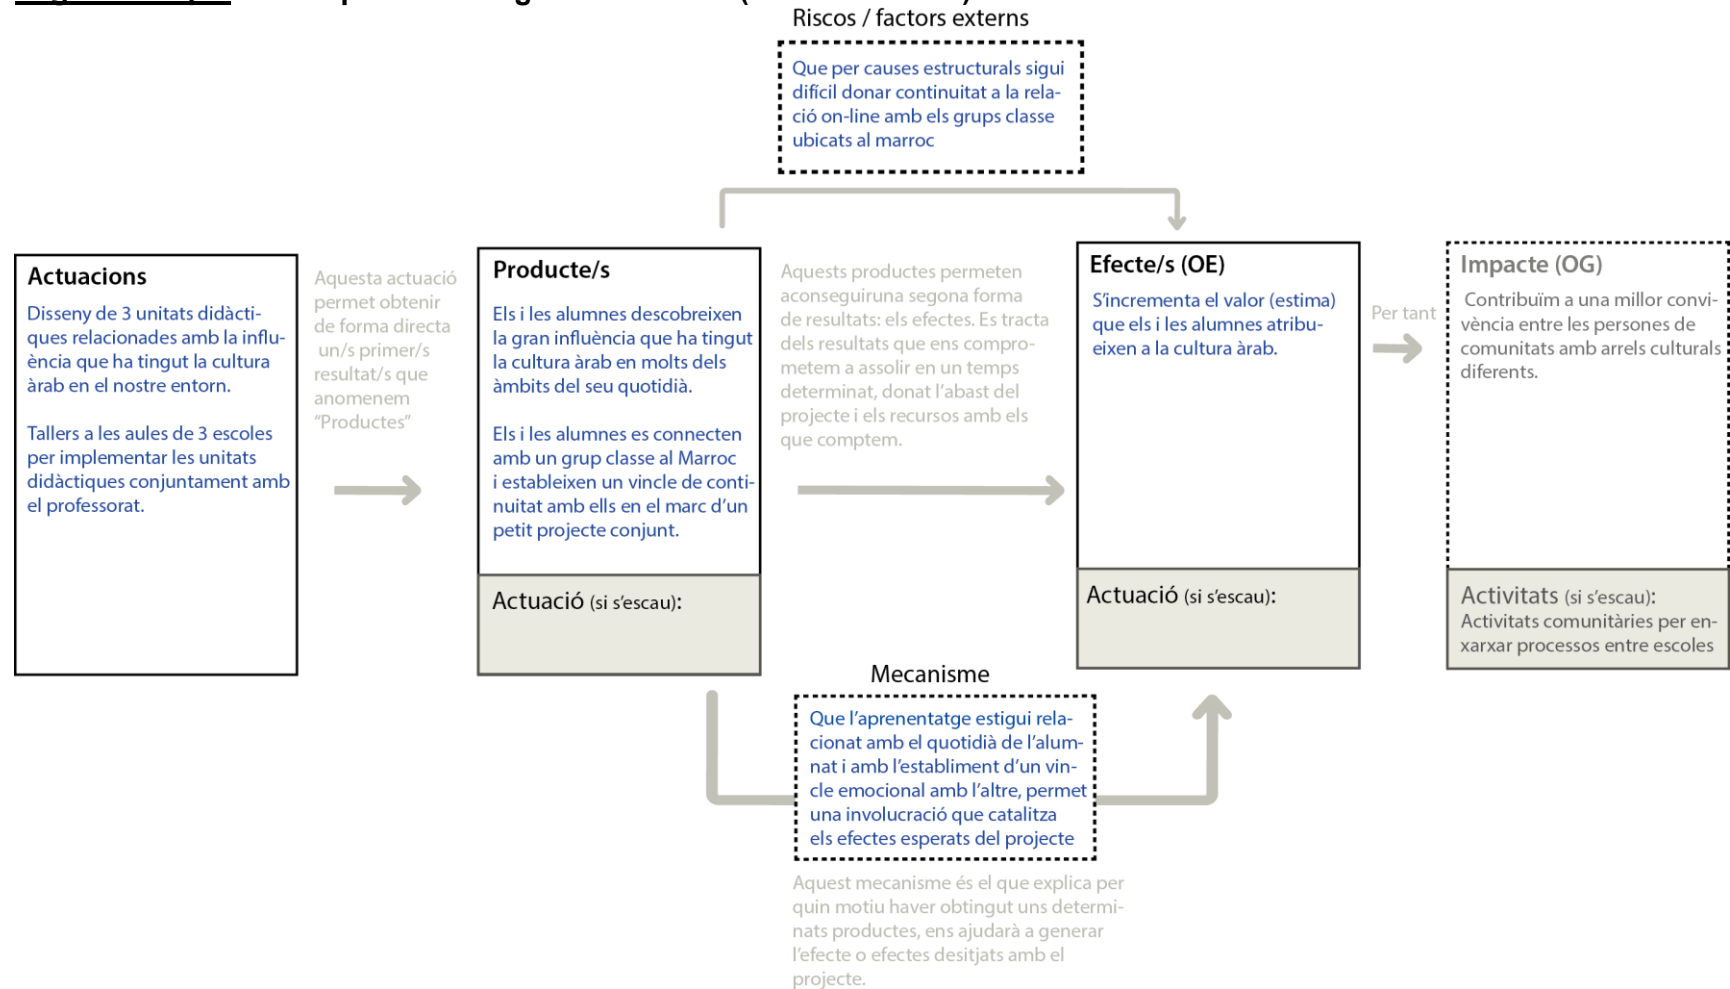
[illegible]

Riscos / factors externs

Que per causes estructurals sigui difícil donar continuitat a la relació on-line amb els grups classe ubicats al marroc

Actuacions

Disseny de 3 unitats didàctiques relacionades amb la influència que ha tingut la cultura àrab en el nostre entorn.

Tallers a les aules de 3 escoles per implementar les unitats didàctiques conjuntament amb el professorat.

Aquesta actuació permet obtenir de forma directa un/s primer/s resultat/s que anomenem "Productes"

Producte/s

Els i les alumnes descobreixen la gran influència que ha tingut la cultura àrab en molts dels àmbits del seu quotidià.

Els i les alumnes es connecten amb un grup classe al Marroc i estableixen un vincle de continuitat amb ells en el marc d'un petit projecte conjunt.

Actuació (si s'escau):

Aquests productes permeten aconseguiruna segona forma de resultats: els efectes. Es tracta dels resultats que ens comprometem a assolir en un temps determinat, donat l'abast del projecte i els recursos amb els que comptem.

Efecte/s (OE)

S'incrementa el valor (estima) que els i les alumnes atribueixen a la cultura àrab.

Actuació (si s'escau):

Per tant

Impacte (OG)

Contribuïm a una millor convivència entre les persones de comunitats amb arrels culturals diferents.

Activitats (si s'escau):
Activitats comunitàries per enxarxar processos entre escoles

Mecanisme

Que l'aprenentatge estigui relacionat amb el quotidià de l'alumnat i amb l'establiment d'un vincle emocional amb l'altre, permet una involucració que catalitza els efectes esperats del projecte

Aquest mecanisme és el que explica per quin motiu haver obtingut uns determinats productes, ens ajudarà a generar l'efecte o efectes desitjats amb el projecte.